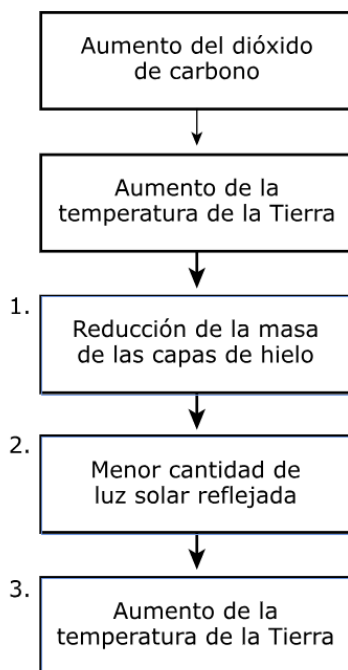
Aumento del dióxido de carbono

Aumento de la temperatura de la Tierra

1.
Reducción de la masa de las capas de hielo

2.
Menor cantidad de luz solar reflejada

3.
Aumento de la temperatura de la Tierra